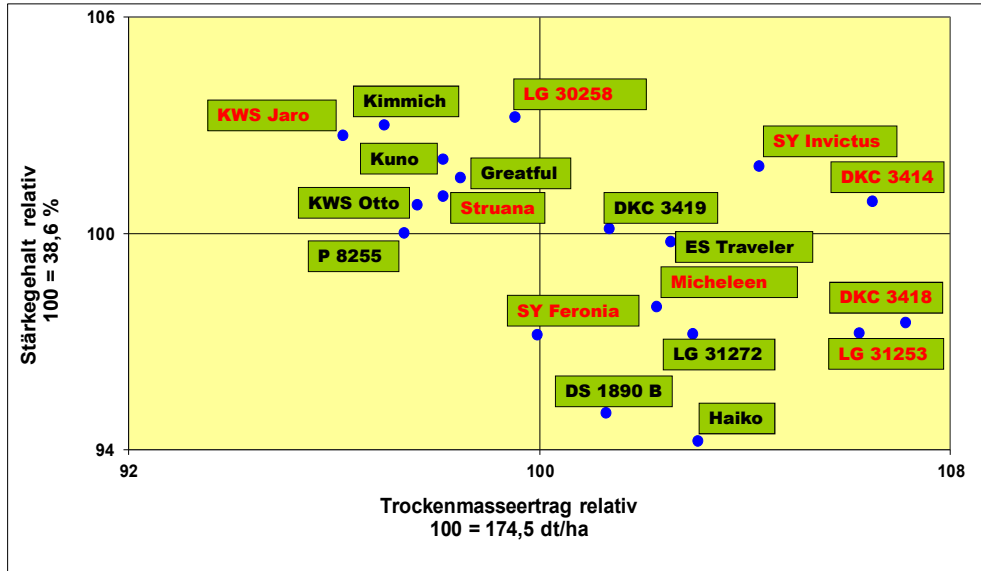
106

100

94

92

100

108

Stärkegehalt relativ
100 = 38,6 %

Trockenmasseertrag relativ
100 = 174,5 dt/ha

KWS Jaro

Kimmich

LG 30258

Kuno

Greatful

SY Invictus

DKC 3414

KWS Otto

Struana

DKC 3419

P 8255

ES Traveler

Micheleen

DKC 3418

SY Feronia

LG 31272

LG 31253

DS 1890 B

Haiko